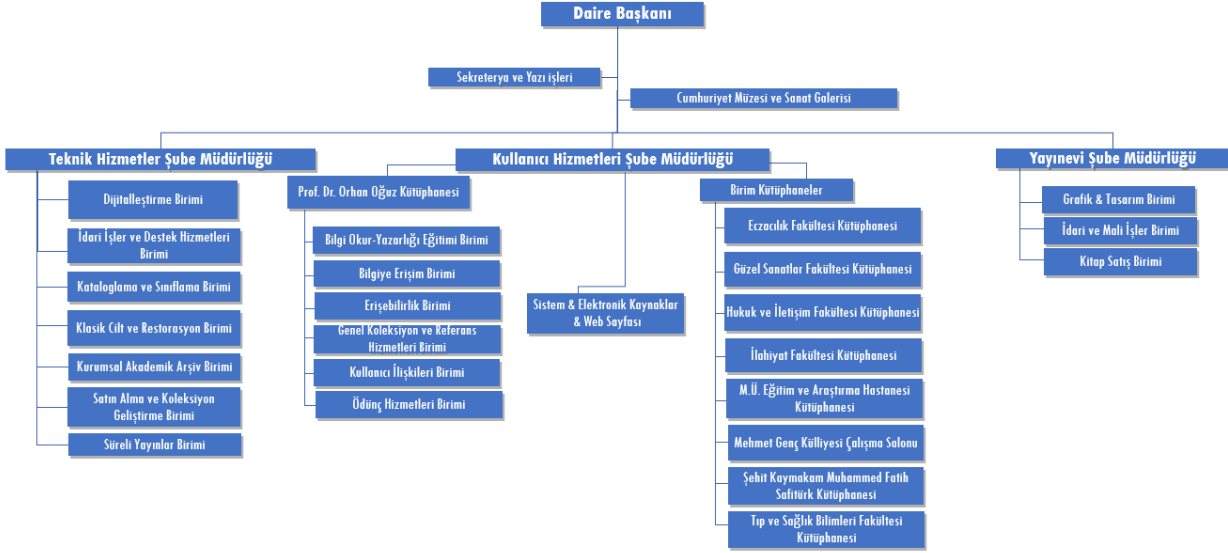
Daire Başkanı

Sekreterya ve Yazı işleri

Cumhuriyet Müzesi ve Sanat Galerisi

Teknik Hizmetler Şube Müdürlüğü

Dijitalleştirme Birimi

İdari İşler ve Destek Hizmetleri Birimi

Kataloglama ve Sınıflama Birimi

Klasik Cilt ve Restorasyon Birimi

Kurumsal Akademik Arşiv Birimi

Satın Alma ve Koleksiyon Geliştirme Birimi

Süreli Yayınlar Birimi

Kullanıcı Hizmetleri Şube Müdürlüğü

Prof. Dr. Orhan Oğuz Kütüphanesi

Bilgi Okur-Yazarlığı Eğitimi Birimi

Bilgiye Erişim Birimi

Erişebilirlik Birimi

Genel Koleksiyon ve Referans Hizmetleri Birimi

Kullanıcı İlişkileri Birimi

Ödünç Hizmetleri Birimi

Sistem & Elektronik Kaynaklar & Web Sayfası

Birim Kütüphaneler

Eczacılık Fakültesi Kütüphanesi

Güzel Sanatlar Fakültesi Kütüphanesi

Hukuk ve İletişim Fakültesi Kütüphanesi

İlahiyat Fakültesi Kütüphanesi

M.Ü. Eğitim ve Araştırma Hastanesi Kütüphanesi

Mehmet Genç Külliyesi Çalışma Salonu

Şehit Kaymakam Muhammed Fatih Safitürk Kütüphanesi

Tıp ve Sağlık Bilimleri Fakültesi Kütüphanesi

Yayınevi Şube Müdürlüğü

Grafik & Tasarım Birimi

İdari ve Mali İşler Birimi

Kitap Satış Birimi